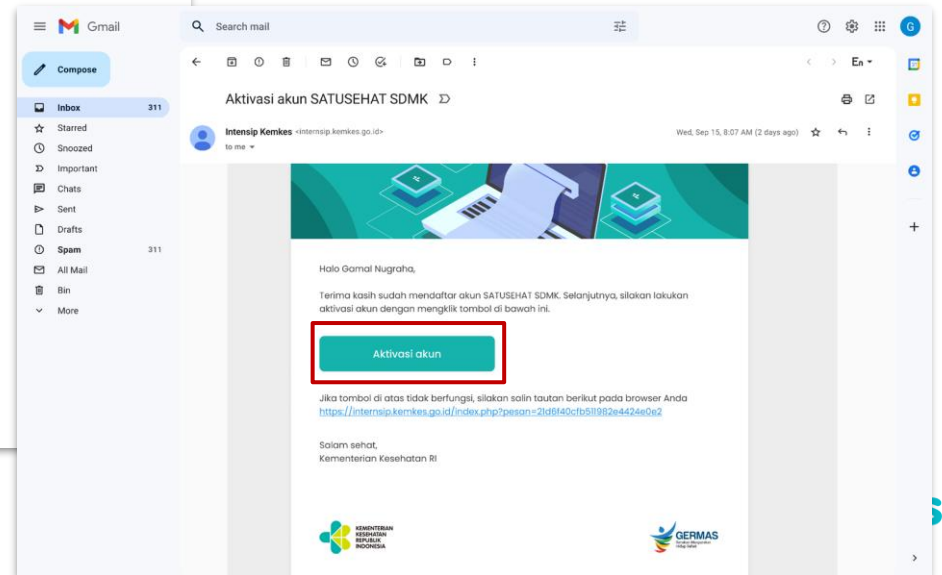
Gmail

Search mail

Compose

Inbox 311
Starred
Snoozed
Important
Chats
Sent
Drafts
Spam 311
All Mail
Bin
More

En

Aktivasi akun SATUSEHAT SDMK

Intensip Kemkes <internsip.kemkes.go.id>
to me

Wed, Sep 15, 8:07 AM (2 days ago)

Halo Gamal Nugraha,

Terima kasih sudah mendaftar akun SATUSEHAT SDMK. Selanjutnya, silakan lakukan aktivasi akun dengan mengklik tombol di bawah ini.

Aktivasi akun

Jika tombol di atas tidak berfungsi, silakan salin tautan berikut pada browser Anda
https://internsip.kemkes.go.id/index.php?pesan=21d6f40cfb511982e4424e0e2

Salam sehat,
Kementerian Kesehatan RI

KEMENTERIAN KESEHATAN REPUBLIK INDONESIA

GERMAS
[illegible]